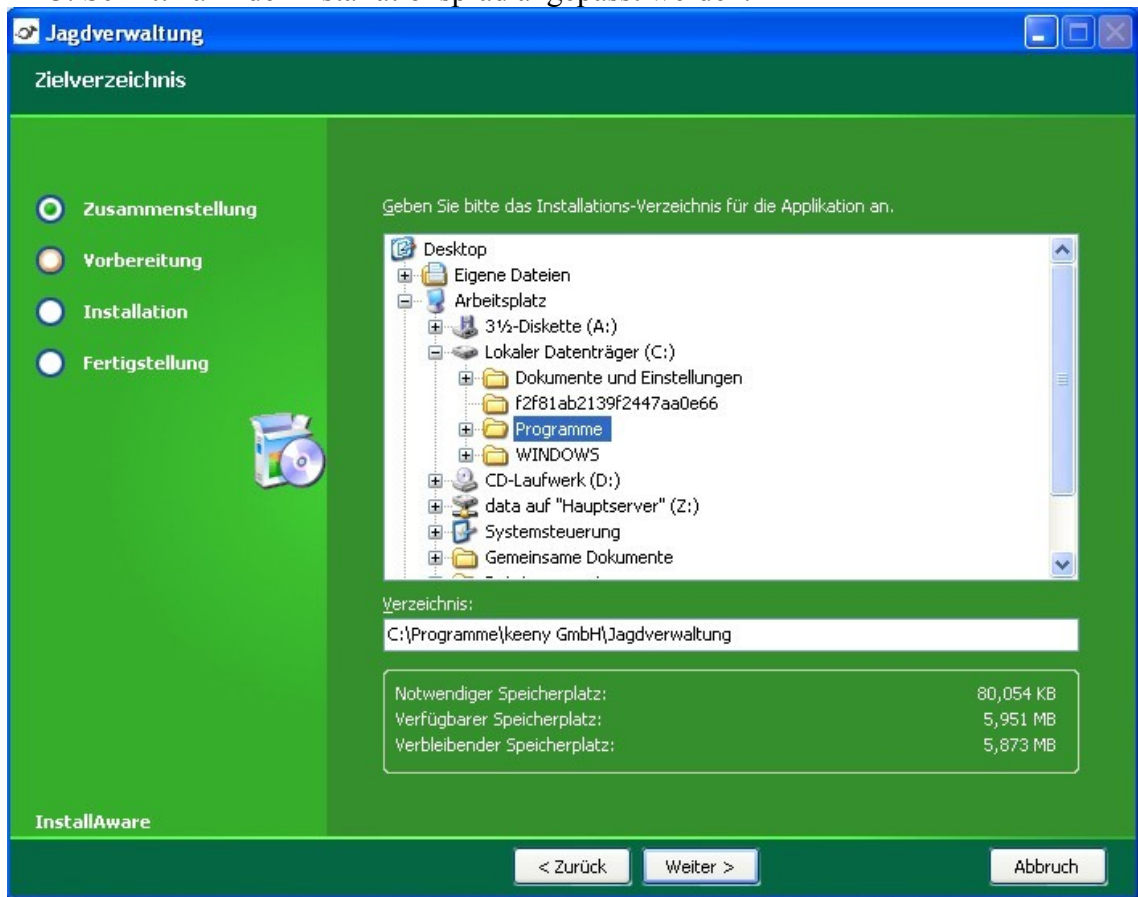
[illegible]

Jagdverwaltung

Zielverzeichnis

Zusammenstellung
Vorbereitung
Installation
Fertigstellung

Geben Sie bitte das Installations-Verzeichnis für die Applikation an.

Desktop
Eigene Dateien
Arbeitsplatz
3½-Diskette (A:)
Lokaler Datenträger (C:)
Dokumente und Einstellungen
f2f81ab2139f2447aa0e66
Programme
WINDOWS
CD-Laufwerk (D:)
data auf "Hauptserver" (Z:)
Systemsteuerung
Gemeinsame Dokumente
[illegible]

Verzeichnis:
C:\Programme\keeny GmbH\Jagdverwaltung

| | |
|---|---|
| Notwendiger Speicherplatz: | 80,054 KB |
| Verfügbarer Speicherplatz: | 5,951 MB |
| Verbleibender Speicherplatz: | 5,873 MB |

InstallAware

< Zurück
Weiter >
Abbruch